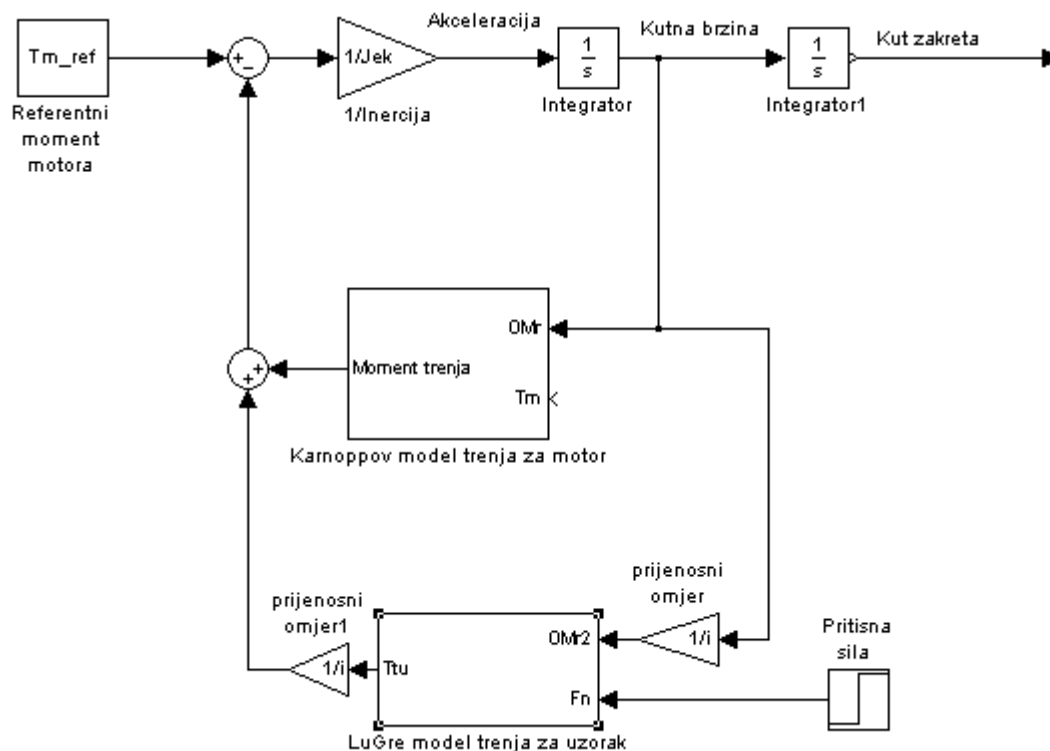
Tm_ref

Referentni moment motora

+
-

1/Jek

1/Inercija

Akceleracija

$\frac{1}{s}$

Integrator

Kutna brzina

$\frac{1}{s}$

Integrator1

Kut zakreta

OMr

Moment trenja

Tm

Karnoppov model trenja za motor

+
+

prijenosni omjer

1/i

prijenosni omjer1

1/i

Ttu

OMr2

Fn

LuGre model trenja za uzorak

Pritisna sila